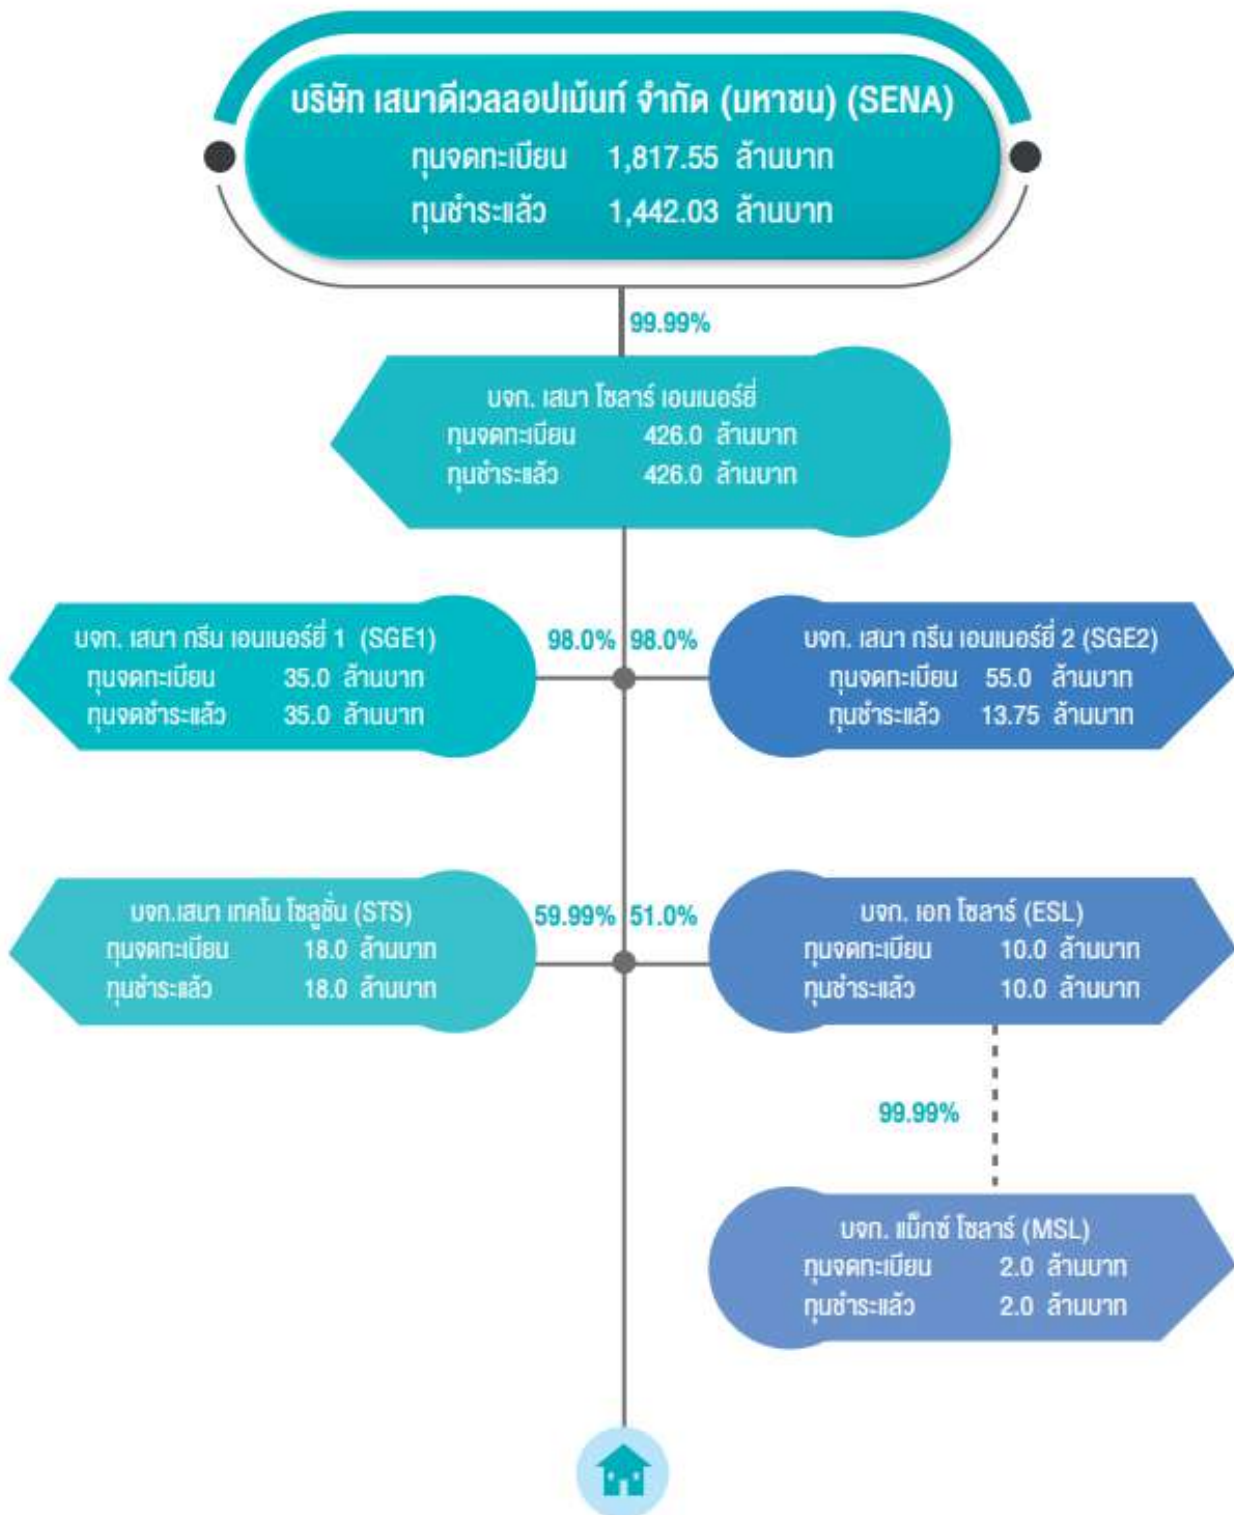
บริษัท เสนาดีเวลลอปเม้นท์ จำกัด (มหาชน) (SENA)
ทุนจดทะเบียน 1,817.55 ล้านบาท
ทุนชำระแล้ว 1,442.03 ล้านบาท

99.99%

บจก. เสนา โซลาร์ เอนเนอร์ยี่
ทุนจดทะเบียน 426.0 ล้านบาท
ทุนชำระแล้ว 426.0 ล้านบาท

98.0%

บจก. เสนา กรีน เอนเนอร์ยี่ 1 (SGE1)
ทุนจดทะเบียน 35.0 ล้านบาท
ทุนจดชำระแล้ว 35.0 ล้านบาท

98.0%

บจก. เสนา กรีน เอนเนอร์ยี่ 2 (SGE2)
ทุนจดทะเบียน 55.0 ล้านบาท
ทุนชำระแล้ว 13.75 ล้านบาท

59.99%

บจก.เสนา เทคโน โซลูชั่น (STS)
ทุนจดทะเบียน 18.0 ล้านบาท
ทุนชำระแล้ว 18.0 ล้านบาท

51.0%

บจก. เอท โซลาร์ (ESL)
ทุนจดทะเบียน 10.0 ล้านบาท
ทุนชำระแล้ว 10.0 ล้านบาท

99.99%

บจก. แม็กซ์ โซลาร์ (MSL)
ทุนจดทะเบียน 2.0 ล้านบาท
ทุนชำระแล้ว 2.0 ล้านบาท